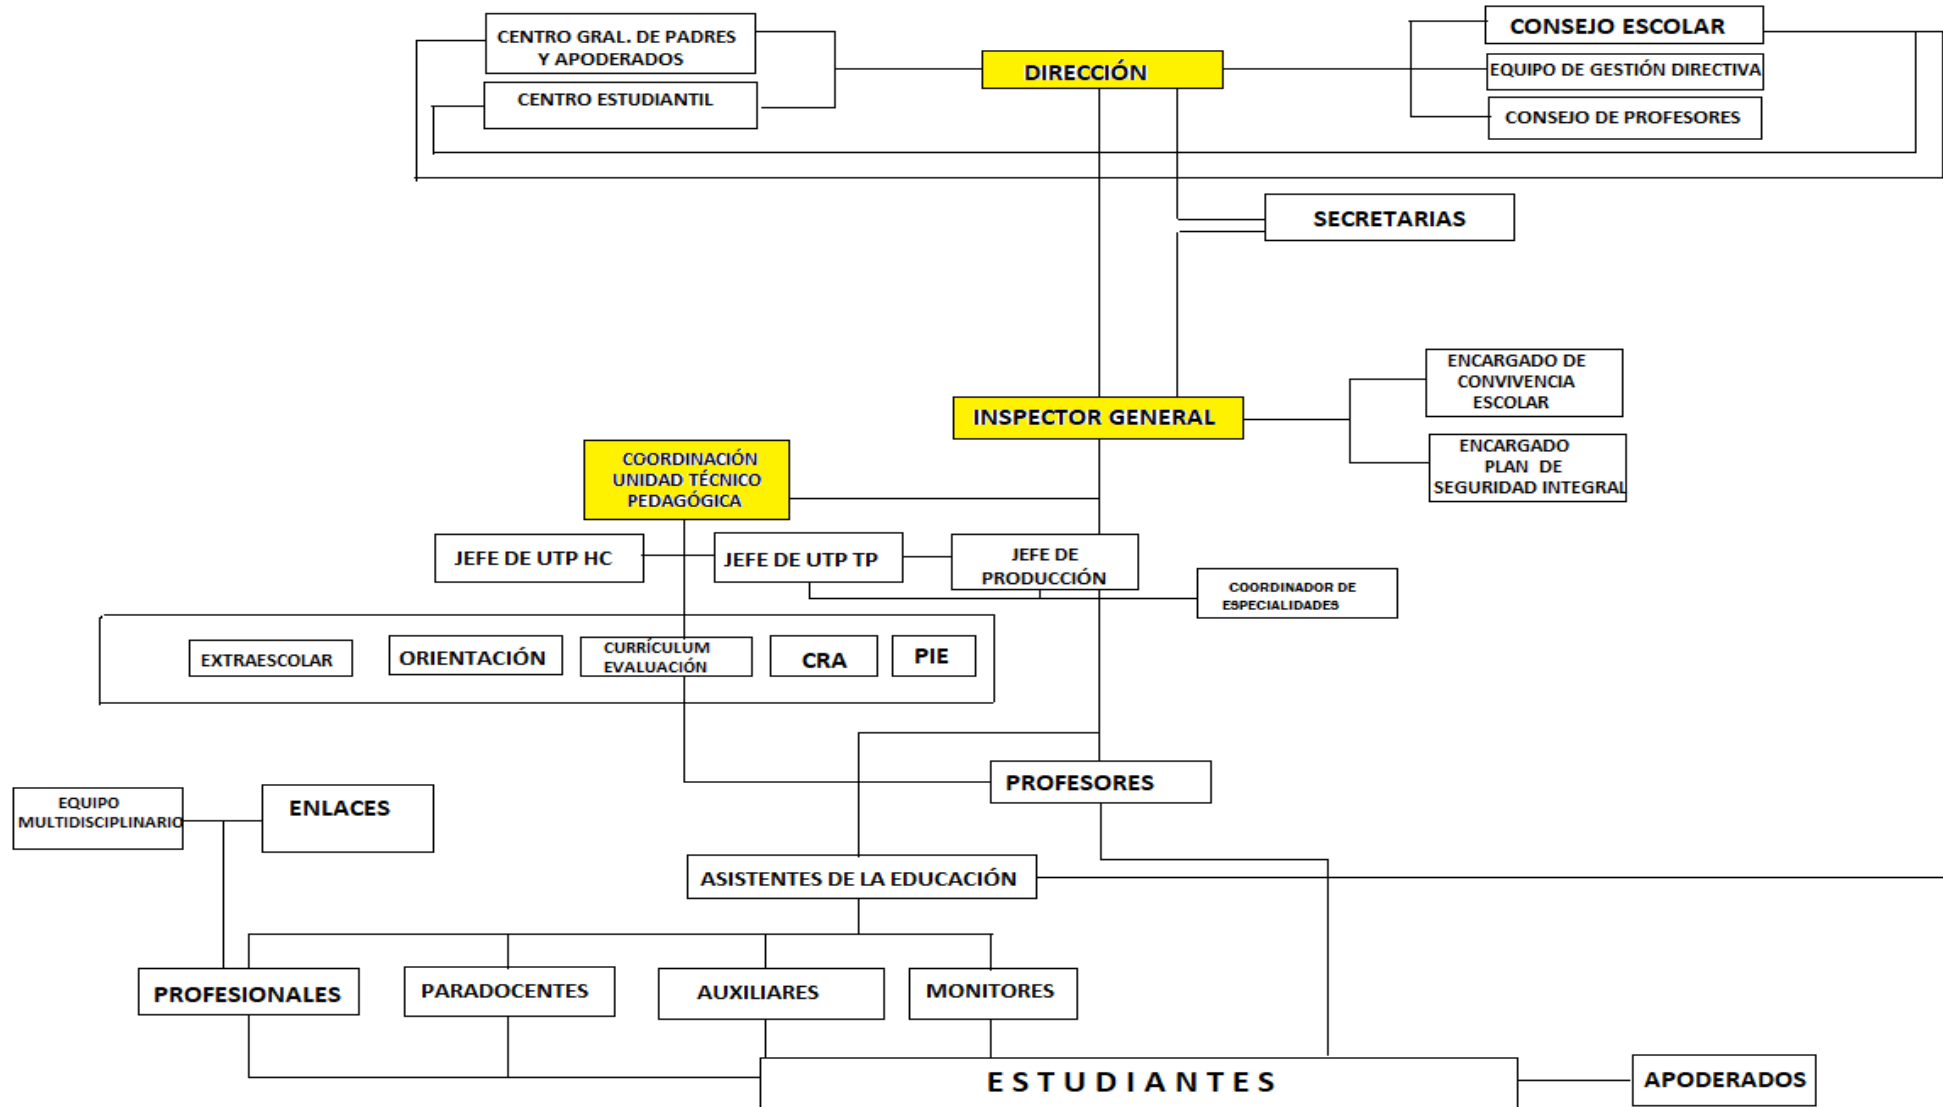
CENTRO GRAL. DE PADRES Y APODERADOS

CENTRO ESTUDIANTIL

DIRECCIÓN

CONSEJO ESCOLAR

EQUIPO DE GESTIÓN DIRECTIVA

CONSEJO DE PROFESORES

SECRETARIAS

ENCARGADO DE CONVIVENCIA ESCOLAR

INSPECTOR GENERAL

ENCARGADO PLAN DE SEGURIDAD INTEGRAL

COORDINACIÓN UNIDAD TÉCNICO PEDAGÓGICA

JEFE DE UTP HC

JEFE DE UTP TP

JEFE DE PRODUCCIÓN

COORDINADOR DE ESPECIALIDADES

EXTRAESCOLAR

ORIENTACIÓN

CURRÍCULUM EVALUACIÓN

CRA

PIE

PROFESORES

EQUIPO MULTIDISCIPLINARIO

ENLACES

ASISTENTES DE LA EDUCACIÓN

PROFESIONALES

PARADOCENTES

AUXILIARES

MONITORES

ESTUDIANTES

APODERADOS